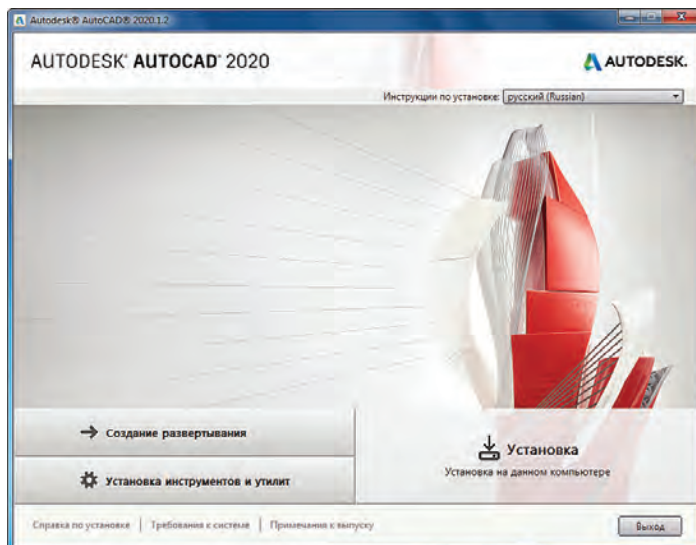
Autodesk® AutoCAD® 2020.1.2

AUTODESK® AUTOCAD® 2020

AUTODESK.

Инструкции по установке: русский (Russian)

Создание развертывания

Установка инструментов и утилит

Установка

Установка на данном компьютере

Справка по установке | Требования к системе | Примечания к выпуску

Выход